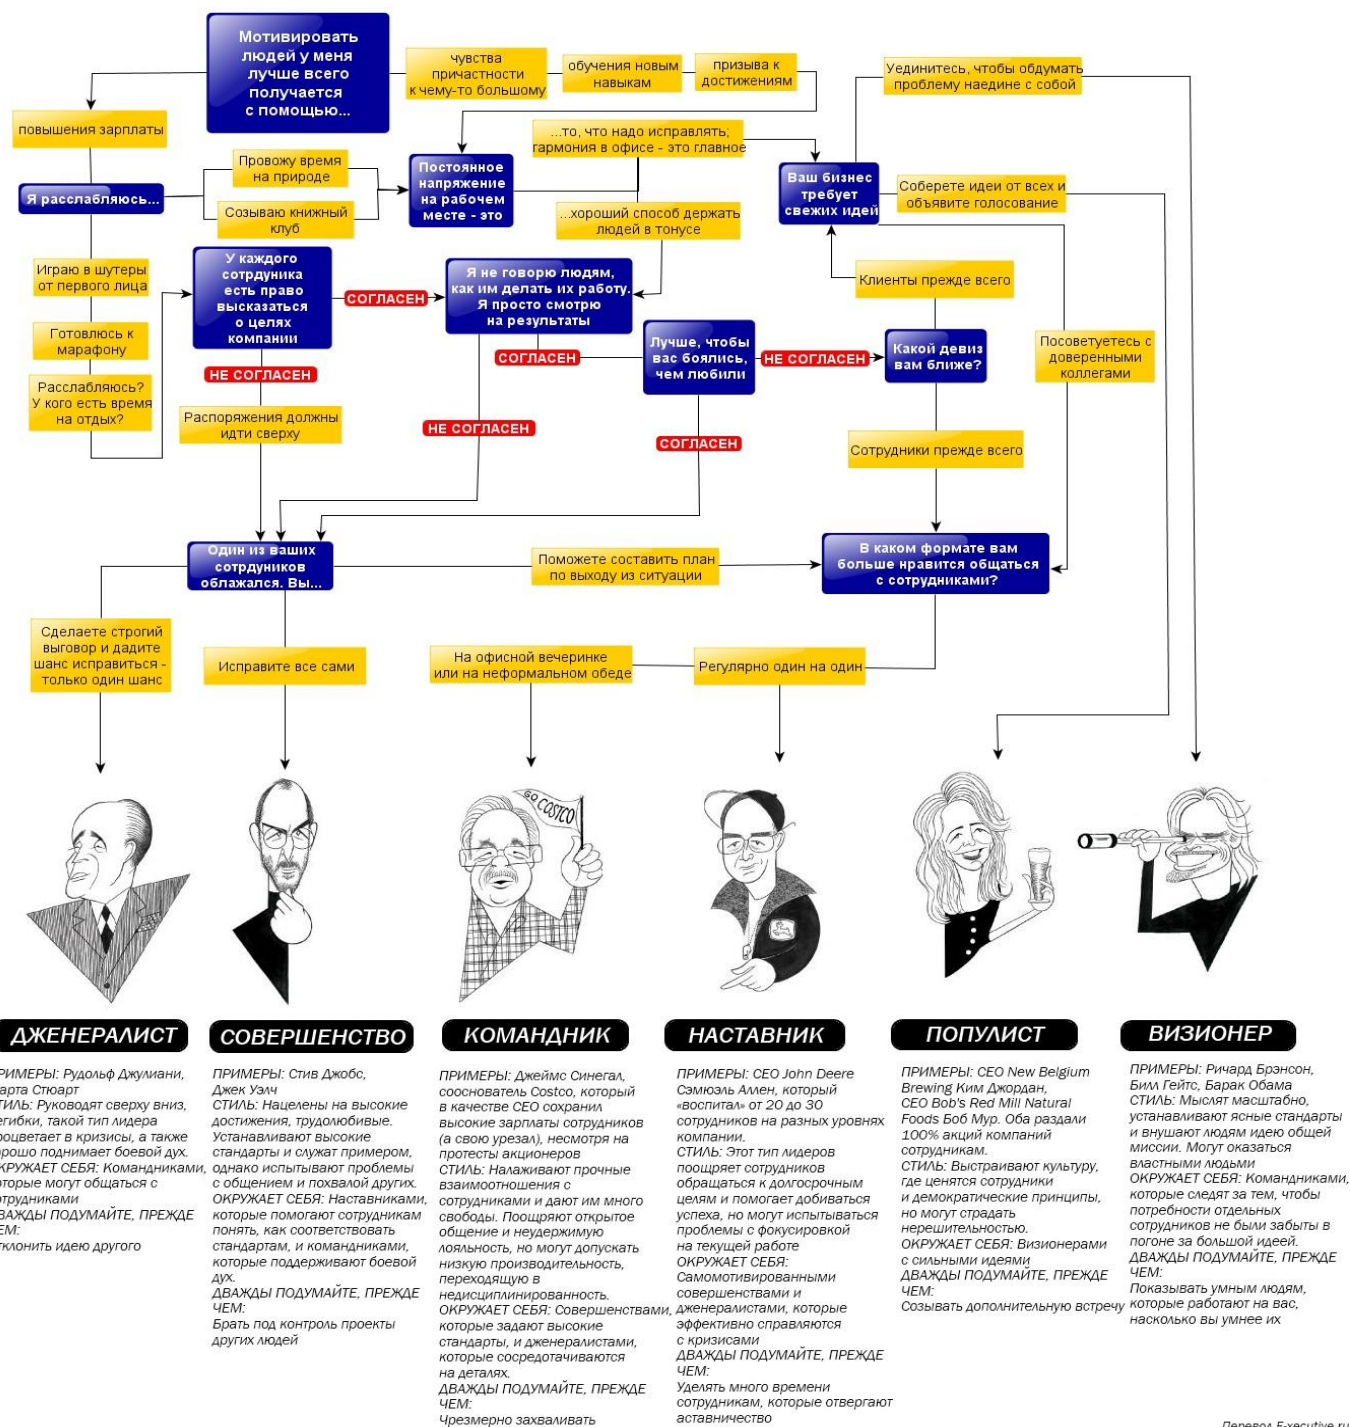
Мотивировать людей у меня лучше всего получается с помощью...

чувства причастности к чему-то большому

обучения новым навыкам

призыва к достижениям

Уединитесь, чтобы обдумать проблему наедине с собой

повышения зарплаты

...то, что надо исправлять; гармония в офисе - это главное

Провожу время на природе

Постоянное напряжение на рабочем месте - это

Ваш бизнес требует свежих идей

Соберете идеи от всех и объявите голосование

Я расслабляюсь...

Созываю книжный клуб

...хороший способ держать людей в тонусе

Играю в шутеры от первого лица

У каждого сотрудника есть право высказаться о целях компании

СОГЛАСЕН

Я не говорю людям, как им делать их работу. Я просто смотрю на результаты

Клиенты прежде всего

Готовлюсь к марафону

Посоветуетесь с доверенными коллегами

СОГЛАСЕН

Лучше, чтобы вас боялись, чем любили

НЕ СОГЛАСЕН

Какой девиз вам ближе?

Расслабляюсь? У кого есть время на отдых?

НЕ СОГЛАСЕН

Распоряжения должны идти сверху

НЕ СОГЛАСЕН

СОГЛАСЕН

Сотрудники прежде всего

Один из ваших сотрудников облажался. Вы...

Поможете составить план по выходу из ситуации

В каком формате вам больше нравится общаться с сотрудниками?

Сделаете строгий выговор и дадите шанс исправиться - только один шанс

Исправите все сами

На офисной вечеринке или на неформальном обеде

Регулярно один на один

GO COSTCO

ДЖЕНЕРАЛИСТ

ПРИМЕРЫ: Рудольф Джулиани, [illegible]арта Стюарт
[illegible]ТИЛЬ: Руководят сверху вниз, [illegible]егибки, такой тип лидера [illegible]роцветает в кризисы, а также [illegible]рошо поднимает боевой дух.
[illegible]КРУЖАЕТ СЕБЯ: Командниками, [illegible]оторые могут общаться с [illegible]отрудниками
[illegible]ДВАЖДЫ ПОДУМАЙТЕ, ПРЕЖДЕ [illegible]ЕМ:
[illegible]тклонить идею другого

СОВЕРШЕНСТВО

ПРИМЕРЫ: Стив Джобс, Джек Уэлч
СТИЛЬ: Нацелены на высокие достижения, трудолюбивые. Устанавливают высокие стандарты и служат примером, однако испытывают проблемы с общением и похвалой других.
ОКРУЖАЕТ СЕБЯ: Наставниками, которые помогают сотрудникам понять, как соответствовать стандартам, и командниками, которые поддерживают боевой дух.
ДВАЖДЫ ПОДУМАЙТЕ, ПРЕЖДЕ ЧЕМ:
Брать под контроль проекты других людей

КОМАНДНИК

ПРИМЕРЫ: Джеймс Синегал, сооснователь Costco, который в качестве CEO сохранил высокие зарплаты сотрудников (а свою урезал), несмотря на протесты акционеров
СТИЛЬ: Налаживают прочные взаимоотношения с сотрудниками и дают им много свободы. Поощряют открытое общение и неудержимую лояльность, но могут допускать низкую производительность, переходящую в недисциплинированность.
ОКРУЖАЕТ СЕБЯ: Совершенствами, которые задают высокие стандарты, и дженералистами, которые сосредотачиваются на деталях.
ДВАЖДЫ ПОДУМАЙТЕ, ПРЕЖДЕ ЧЕМ:
Чрезмерно захваливать

НАСТАВНИК

ПРИМЕРЫ: CEO John Deere Сэмюэль Аллен, который «воспитал» от 20 до 30 сотрудников на разных уровнях компании.
СТИЛЬ: Этот тип лидеров поощряет сотрудников обращаться к долгосрочным целям и помогает добиваться успеха, но могут испытываться проблемы с фокусировкой на текущей работе
ОКРУЖАЕТ СЕБЯ: Самомотивированными совершенствами и дженералистами, которые эффективно справляются с кризисами
ДВАЖДЫ ПОДУМАЙТЕ, ПРЕЖДЕ ЧЕМ:
Уделять много времени сотрудникам, которые отвергают аствничество

ПОПУЛИСТ

ПРИМЕРЫ: CEO New Belgium Brewing Ким Джордан, CEO Bob's Red Mill Natural Foods Боб Мур. Оба раздали 100% акций компаний сотрудникам.
СТИЛЬ: Выстраивают культуру, где ценятся сотрудники и демократические принципы, но могут страдать нерешительностью.
ОКРУЖАЕТ СЕБЯ: Визионерами с сильными идеями
ДВАЖДЫ ПОДУМАЙТЕ, ПРЕЖДЕ ЧЕМ:
Созывать дополнительную встречу

ВИЗИОНЕР

ПРИМЕРЫ: Ричард Брэнсон, Билл Гейтс, Барак Обама
СТИЛЬ: Мыслят масштабно, устанавливают ясные стандарты и внушают людям идею общей миссии. Могут оказаться властными людьми
ОКРУЖАЕТ СЕБЯ: Командниками, которые следят за тем, чтобы потребности отдельных сотрудников не были забыты в погоне за большой идеей.
ДВАЖДЫ ПОДУМАЙТЕ, ПРЕЖДЕ ЧЕМ:
Показывать умным людям, которые работают на вас, насколько вы умнее их

Перевод E-xecutive.ru